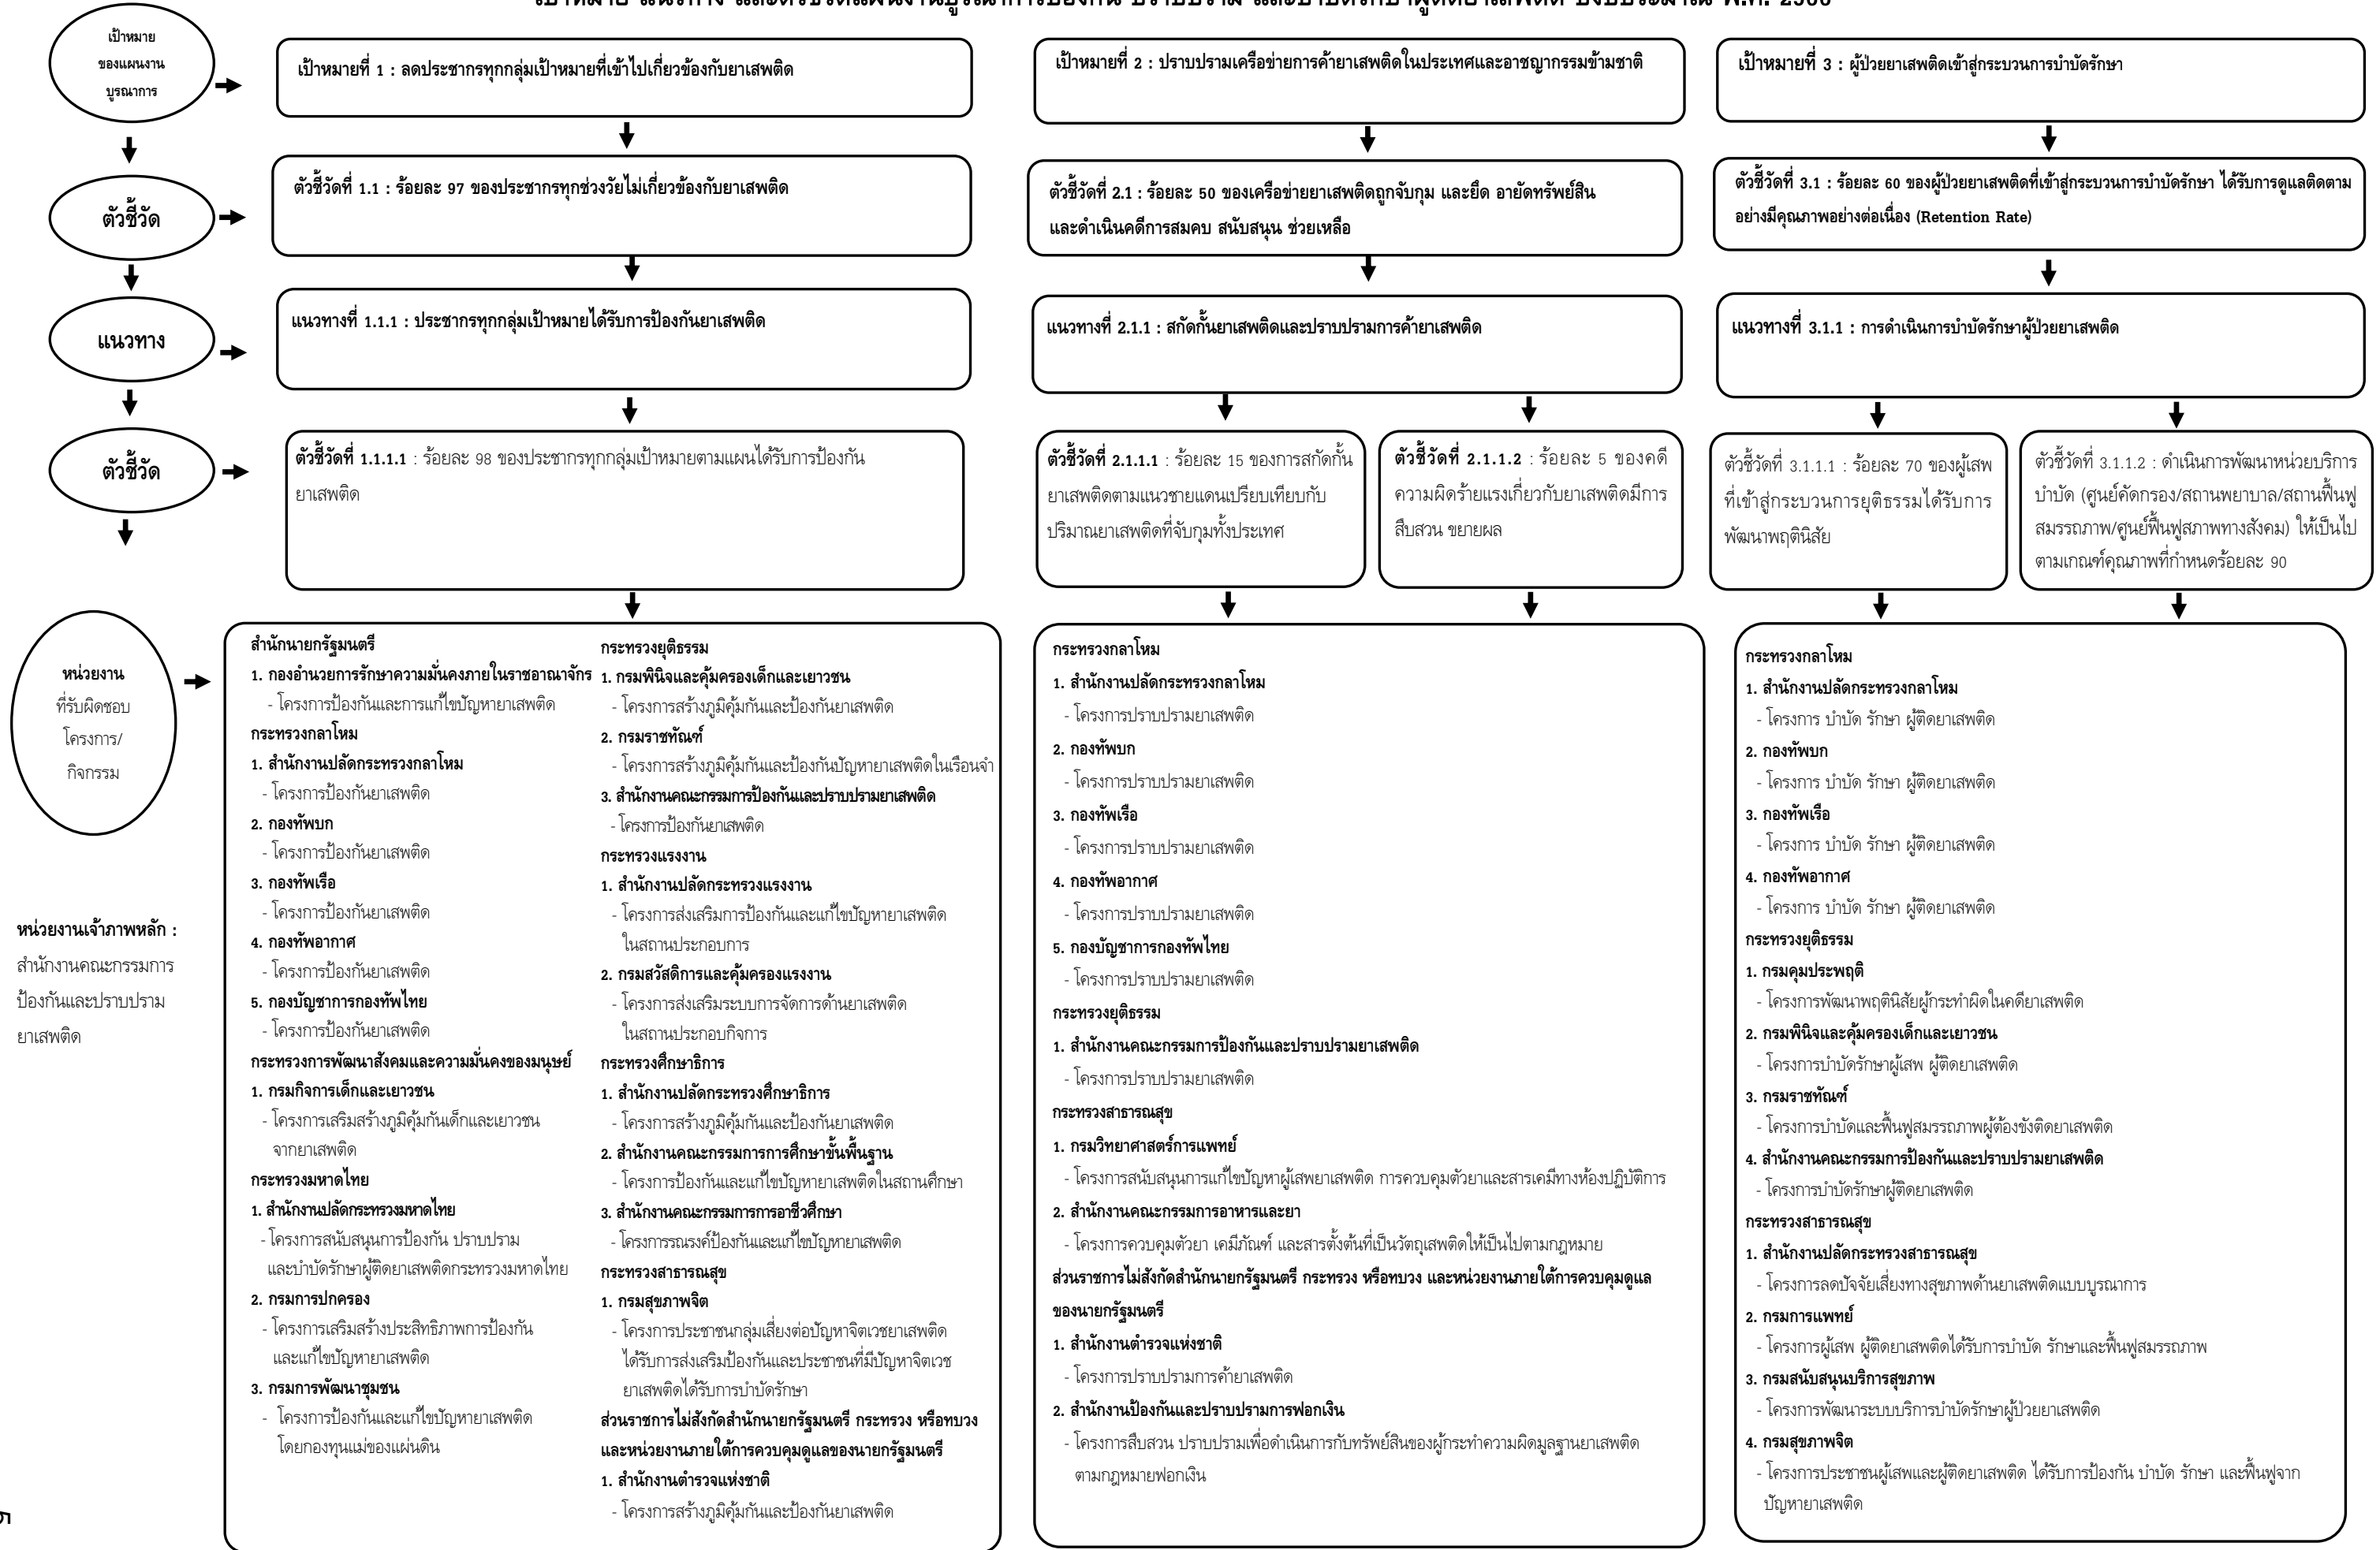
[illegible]

เป้าหมาย ของแผนงานบูรณาการ

เป้าหมายที่ 1 : ลดประชากรทุกกลุ่มเป้าหมายที่เข้าไปเกี่ยวข้องกับยาเสพติด

เป้าหมายที่ 2 : ปราบปรามเครือข่ายการค้ายาเสพติดในประเทศและอาชญากรรมข้ามชาติ

เป้าหมายที่ 3 : ผู้ป่วยยาเสพติดเข้าสู่กระบวนการบำบัดรักษา

ตัวชี้วัด

ตัวชี้วัดที่ 1.1 : ร้อยละ 97 ของประชากรทุกช่วงวัยไม่เกี่ยวข้องกับยาเสพติด

ตัวชี้วัดที่ 2.1 : ร้อยละ 50 ของเครือข่ายยาเสพติดถูกจับกุม และยึด อายัดทรัพย์สิน และดำเนินคดีการสมคบ สนับสนุน ช่วยเหลือ

ตัวชี้วัดที่ 3.1 : ร้อยละ 60 ของผู้ป่วยยาเสพติดที่เข้าสู่กระบวนการบำบัดรักษา ได้รับการดูแลติดตามอย่างมีคุณภาพอย่างต่อเนื่อง (Retention Rate)

แนวทาง

แนวทางที่ 1.1.1 : ประชากรทุกกลุ่มเป้าหมายได้รับการป้องกันยาเสพติด

แนวทางที่ 2.1.1 : สกัดกั้นยาเสพติดและปราบปรามการค้ายาเสพติด

แนวทางที่ 3.1.1 : การดำเนินการบำบัดรักษาผู้ป่วยยาเสพติด

ตัวชี้วัด

ตัวชี้วัดที่ 1.1.1 : ร้อยละ 98 ของประชากรทุกกลุ่มเป้าหมายตามแผนได้รับการป้องกันยาเสพติด

ตัวชี้วัดที่ 2.1.1 : ร้อยละ 15 ของการสกัดกั้นยาเสพติดตามแนวชายแดนเปรียบเทียบกับปริมาณยาเสพติดที่จับกุมทั้งประเทศ

ตัวชี้วัดที่ 2.1.2 : ร้อยละ 5 ของคดีความผิดร้ายแรงเกี่ยวกับยาเสพติดมีการสืบสวน ขยายผล

ตัวชี้วัดที่ 3.1.1 : ร้อยละ 70 ของผู้เสพที่เข้าสู่กระบวนการยุติธรรมได้รับการพัฒนาพฤตินิสัย

ตัวชี้วัดที่ 3.1.2 : ดำเนินการพัฒนาหน่วยบริการบำบัด (ศูนย์คัดกรอง/สถานพยาบาล/สถานฟื้นฟูสมรรถภาพ/ศูนย์ฟื้นฟูสภาพทางสังคม) ให้เป็นไปตามเกณฑ์คุณภาพที่กำหนดร้อยละ 90

หน่วยงาน ที่รับผิดชอบ โครงการ/ กิจกรรม

หน่วยงานเจ้าภาพหลัก : สำนักงานคณะกรรมการป้องกันและปราบปรามยาเสพติด

สำนักนายกรัฐมนตรี
1. กองอำนวยการรักษาความมั่นคงภายในราชอาณาจักร
- โครงการป้องกันและการแก้ไขปัญหายาเสพติด
กระทรวงกลาโหม
1. สำนักงานปลัดกระทรวงกลาโหม
- โครงการป้องกันยาเสพติด
2. กองทัพบก
- โครงการป้องกันยาเสพติด
3. กองทัพเรือ
- โครงการป้องกันยาเสพติด
4. กองทัพอากาศ
- โครงการป้องกันยาเสพติด
5. กองบัญชาการกองทัพไทย
- โครงการป้องกันยาเสพติด
กระทรวงการพัฒนาสังคมและความมั่นคงของมนุษย์
1. กรมกิจการเด็กและเยาวชน
- โครงการเสริมสร้างภูมิคุ้มกันเด็กและเยาวชนจากยาเสพติด
กระทรวงมหาดไทย
1. สำนักงานปลัดกระทรวงมหาดไทย
- โครงการสนับสนุนการป้องกัน ปราบปราม และบำบัดรักษาผู้ติดยาเสพติดกระทรวงมหาดไทย
2. กรมการปกครอง
- โครงการเสริมสร้างประสิทธิภาพการป้องกันและแก้ไขปัญหายาเสพติด
3. กรมการพัฒนาชุมชน
- โครงการป้องกันและแก้ไขปัญหายาเสพติดโดยกองทุนแม่ของแผ่นดิน

กระทรวงยุติธรรม
1. กรมพินิจและคุ้มครองเด็กและเยาวชน
- โครงการสร้างภูมิคุ้มกันและป้องกันยาเสพติด
2. กรมราชทัณฑ์
- โครงการสร้างภูมิคุ้มกันและป้องกันปัญหายาเสพติดในเรือนจำ
3. สำนักงานคณะกรรมการป้องกันและปราบปรามยาเสพติด
- โครงการป้องกันยาเสพติด
กระทรวงแรงงาน
1. สำนักงานปลัดกระทรวงแรงงาน
- โครงการส่งเสริมการป้องกันและแก้ไขปัญหายาเสพติดในสถานประกอบการ
2. กรมสวัสดิการและคุ้มครองแรงงาน
- โครงการส่งเสริมระบบการจัดการด้านยาเสพติดในสถานประกอบกิจการ
กระทรวงศึกษาธิการ
1. สำนักงานปลัดกระทรวงศึกษาธิการ
- โครงการสร้างภูมิคุ้มกันและป้องกันยาเสพติด
2. สำนักงานคณะกรรมการการศึกษาขั้นพื้นฐาน
- โครงการป้องกันและแก้ไขปัญหายาเสพติดในสถานศึกษา
3. สำนักงานคณะกรรมการการอาชีวศึกษา
- โครงการรณรงค์ป้องกันและแก้ไขปัญหายาเสพติด
กระทรวงสาธารณสุข
1. กรมสุขภาพจิต
- โครงการประชาชนกลุ่มเสี่ยงต่อปัญหาจิตเวชยาเสพติดได้รับการส่งเสริมป้องกันและประชาชนที่มีปัญหาจิตเวชยาเสพติดได้รับการบำบัดรักษา
ส่วนราชการไม่สังกัดสำนักนายกรัฐมนตรี กระทรวง หรือทบวง และหน่วยงานภายใต้การควบคุมดูแลของนายกรัฐมนตรี
1. สำนักงานตำรวจแห่งชาติ
- โครงการสร้างภูมิคุ้มกันและป้องกันยาเสพติด

กระทรวงกลาโหม
1. สำนักงานปลัดกระทรวงกลาโหม
- โครงการปราบปรามยาเสพติด
2. กองทัพบก
- โครงการปราบปรามยาเสพติด
3. กองทัพเรือ
- โครงการปราบปรามยาเสพติด
4. กองทัพอากาศ
- โครงการปราบปรามยาเสพติด
5. กองบัญชาการกองทัพไทย
- โครงการปราบปรามยาเสพติด
กระทรวงยุติธรรม
1. สำนักงานคณะกรรมการป้องกันและปราบปรามยาเสพติด
- โครงการปราบปรามยาเสพติด
กระทรวงสาธารณสุข
1. กรมวิทยาศาสตร์การแพทย์
- โครงการสนับสนุนการแก้ไขปัญหาผู้เสพยาเสพติด การควบคุมตัวยาและสารเคมีทางห้องปฏิบัติการ
2. สำนักงานคณะกรรมการอาหารและยา
- โครงการควบคุมตัวยา เคมีภัณฑ์ และสารตั้งต้นที่เป็นวัตถุเสพติดให้เป็นไปตามกฎหมาย
ส่วนราชการไม่สังกัดสำนักนายกรัฐมนตรี กระทรวง หรือทบวง และหน่วยงานภายใต้การควบคุมดูแลของนายกรัฐมนตรี
1. สำนักงานตำรวจแห่งชาติ
- โครงการปราบปรามการค้ายาเสพติด
2. สำนักงานป้องกันและปราบปรามการฟอกเงิน
- โครงการสืบสวน ปราบปรามเพื่อดำเนินการกับทรัพย์สินของผู้กระทำความผิดมูลฐานยาเสพติดตามกฎหมายฟอกเงิน

กระทรวงกลาโหม
1. สำนักงานปลัดกระทรวงกลาโหม
- โครงการ บำบัด รักษา ผู้ติดยาเสพติด
2. กองทัพบก
- โครงการ บำบัด รักษา ผู้ติดยาเสพติด
3. กองทัพเรือ
- โครงการ บำบัด รักษา ผู้ติดยาเสพติด
4. กองทัพอากาศ
- โครงการ บำบัด รักษา ผู้ติดยาเสพติด
กระทรวงยุติธรรม
1. กรมคุมประพฤติ
- โครงการพัฒนาพฤตินิสัยผู้กระทำผิดในคดียาเสพติด
2. กรมพินิจและคุ้มครองเด็กและเยาวชน
- โครงการบำบัดรักษาผู้เสพ ผู้ติดยาเสพติด
3. กรมราชทัณฑ์
- โครงการบำบัดและฟื้นฟูสมรรถภาพผู้ต้องขังติดยาเสพติด
4. สำนักงานคณะกรรมการป้องกันและปราบปรามยาเสพติด
- โครงการบำบัดรักษาผู้ติดยาเสพติด
กระทรวงสาธารณสุข
1. สำนักงานปลัดกระทรวงสาธารณสุข
- โครงการลดปัจจัยเสี่ยงทางสุขภาพด้านยาเสพติดแบบบูรณาการ
2. กรมการแพทย์
- โครงการผู้เสพ ผู้ติดยาเสพติดได้รับการบำบัด รักษาและฟื้นฟูสมรรถภาพ
3. กรมสนับสนุนบริการสุขภาพ
- โครงการพัฒนาระบบบริการบำบัดรักษาผู้ป่วยยาเสพติด
4. กรมสุขภาพจิต
- โครงการประชาชนผู้เสพและผู้ติดยาเสพติด ได้รับการป้องกัน บำบัด รักษา และฟื้นฟูจากปัญหายาเสพติด